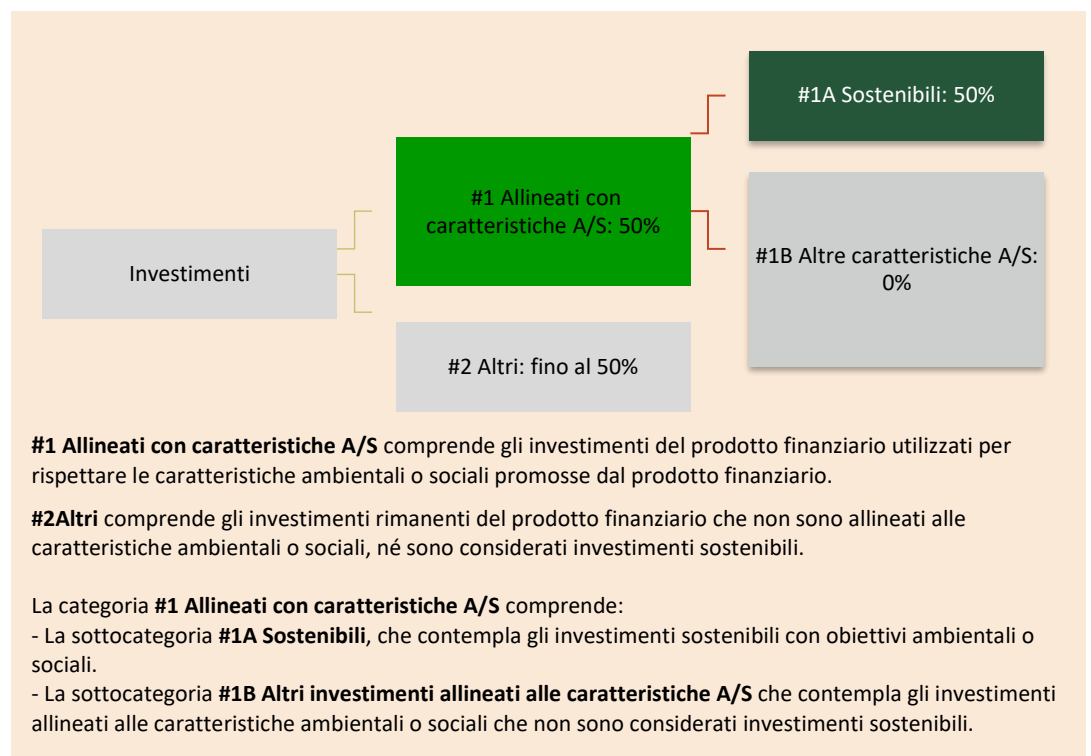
#1A Sostenibili: 50%

#1 Allineati con caratteristiche A/S: 50%

Investimenti

#1B Altre caratteristiche A/S: 0%

#2 Altri: fino al 50%

**#1 Allineati con caratteristiche A/S** comprende gli investimenti del prodotto finanziario utilizzati per rispettare le caratteristiche ambientali o sociali promosse dal prodotto finanziario.

**#2Altri** comprende gli investimenti rimanenti del prodotto finanziario che non sono allineati alle caratteristiche ambientali o sociali, né sono considerati investimenti sostenibili.

La categoria **#1 Allineati con caratteristiche A/S** comprende:
- La sottocategoria **#1A Sostenibili**, che contempla gli investimenti sostenibili con obiettivi ambientali o sociali.
- La sottocategoria **#1B Altri investimenti allineati alle caratteristiche A/S** che contempla gli investimenti allineati alle caratteristiche ambientali o sociali che non sono considerati investimenti sostenibili.